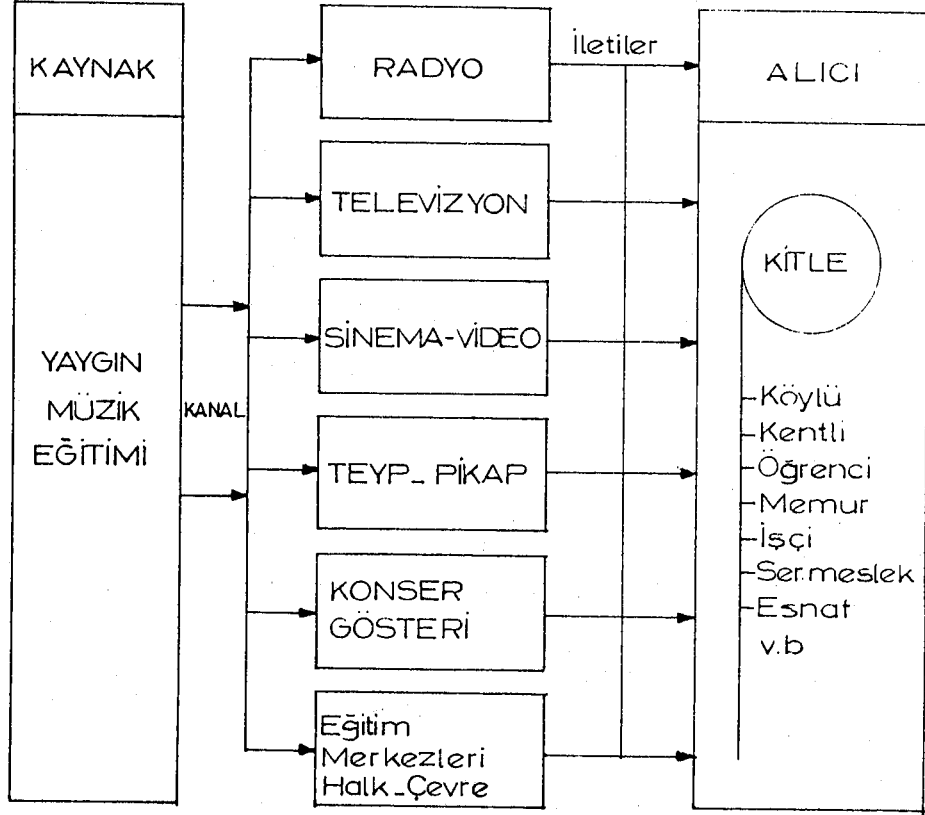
KAYNAK

YAYGIN MÜZİK EĞİTİMİ

KANAL

RADYO

İletiler

TELEVİZYON

SİNEMA-VİDEO

TEYP_ PİKAP

KONSER GÖSTERİ

Eğitim Merkezleri Halk_Çevre

ALICI

KİTLE

-Köylü
-Kentli
-Öğrenci
-Memur
-İşçi
-Ser.meslek
-Esnaf
v.b